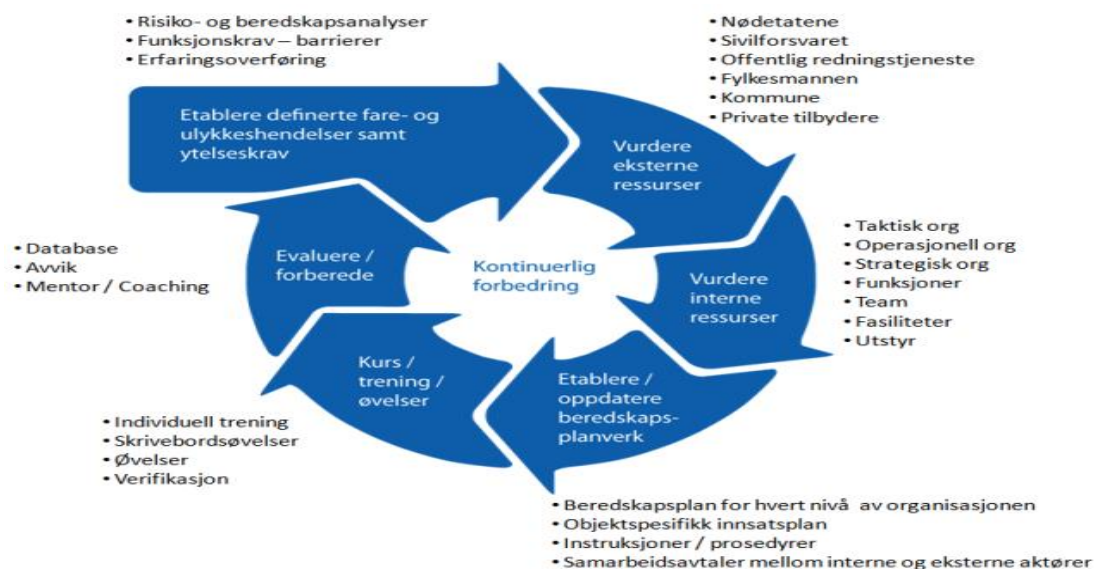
• Risiko- og beredskapsanalyser
• Funksjonskrav – barrierer
• Erfaringsoverføring

Etablere definerte fare- og ulykkeshendelser samt ytelseskrav

• Nødetatene
• Sivilforsvaret
• Offentlig redningstjeneste
• Fylkesmannen
• Kommune
• Private tilbydere

Vurdere eksterne ressurser

• Taktisk org
• Operasjonell org
• Strategisk org
• Funksjoner
• Team
• Fasiliteter
• Utstyr

Vurdere interne ressurser

Kontinuerlig forbedring

• Database
• Avvik
• Mentor / Coaching

Evaluere / forberede

Kurs / trening / øvelser

Etablere / oppdatere beredskapsplanverk

• Individuell trening
• Skrivebordsøvelser
• Øvelser
• Verifikasjon

• Beredskapsplan for hvert nivå av organisasjonen
• Objektspesifikk innsatsplan
• Instruksjoner / prosedyrer
• Samarbeidsavtaler mellom interne og eksterne aktører